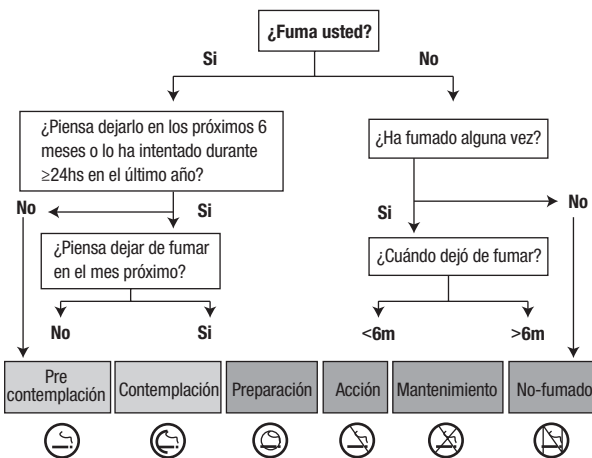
¿Fuma usted?

Si

No

¿Piensa dejarlo en los próximos 6 meses o lo ha intentado durante ≥24hs en el último año?

No

Si

¿Piensa dejar de fumar en el mes próximo?

No

Si

¿Ha fumado alguna vez?

Si

No

¿Cuándo dejó de fumar?

<6m

>6m

| Pre contemplación | Contemplación | Preparación | Acción | Mantenimiento | No-fumador |
|---|---|---|---|---|---|